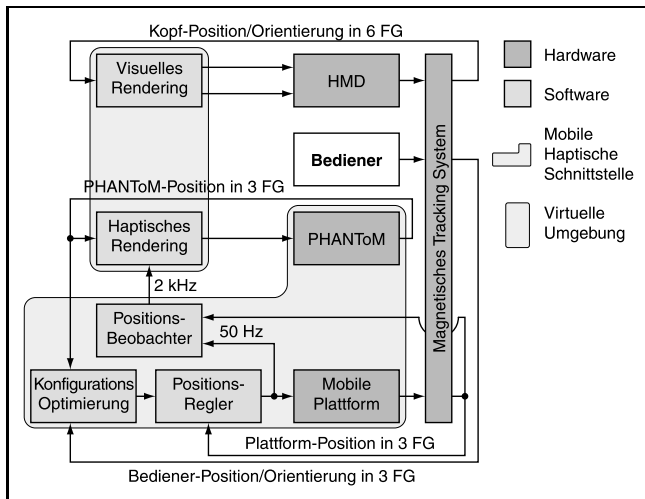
Kopf-Position/Orientierung in 6 FG

Visuelles Rendering

HMD

Hardware

Software

Mobile Haptische Schnittstelle

Virtuelle Umgebung

Bediener

Magnetisches Tracking System

PHANToM-Position in 3 FG

Haptisches Rendering

PHANToM

2 kHz

Positions-Beobachter

50 Hz

Konfigurations Optimierung

Positions-Regler

Mobile Plattform

Plattform-Position in 3 FG

Bediener-Position/Orientierung in 3 FG